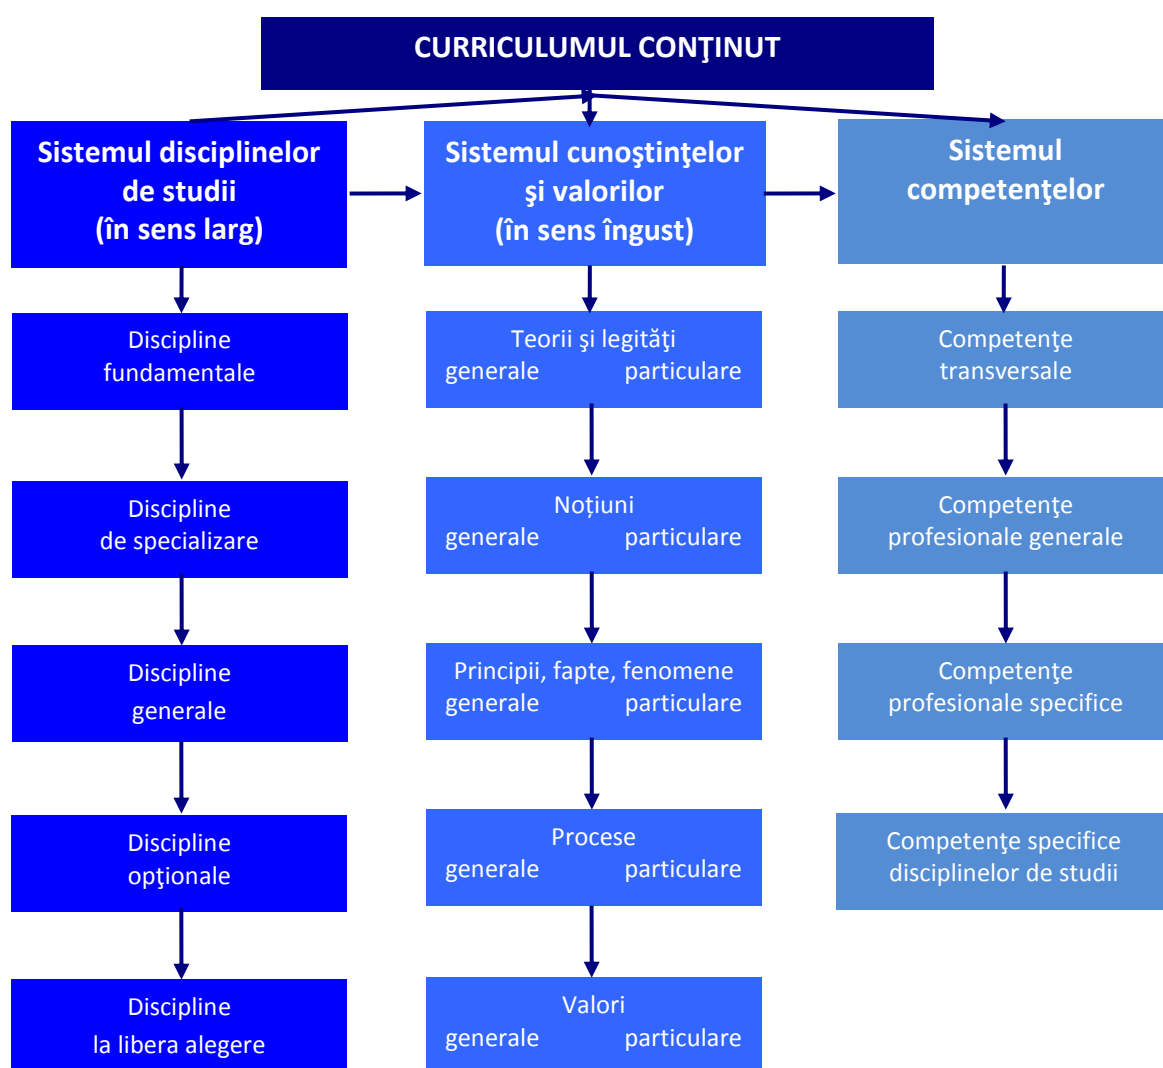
CURRICULUMUL CONŢINUT

Sistemul disciplinelor de studii (în sens larg)

Discipline fundamentale

Discipline de specializare

Discipline generale

Discipline opţionale

Discipline la libera alegere

Sistemul cunoştinţelor şi valorilor (în sens îngust)

Teorii şi legităţi
generale particulare

Noțiuni
generale particulare

Principii, fapte, fenomene
generale particulare

Procese
generale particulare

Valori
generale particulare

Sistemul competenţelor

Competenţe transversale

Competenţe profesionale generale

Competenţe profesionale specifice

Competenţe specifice disciplinelor de studii